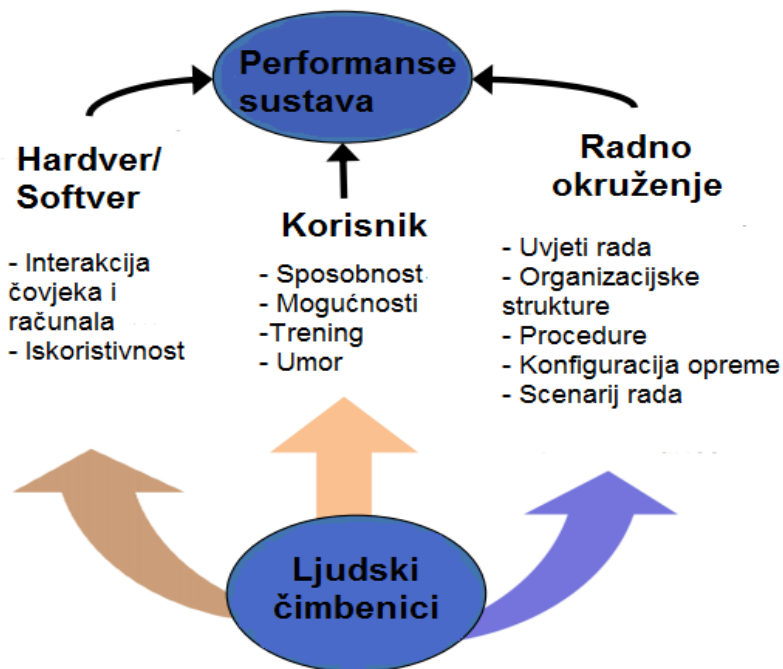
Performanse sustava

Hardver/ Softver

- Interakcija čovjeka i računala
- Iskoristivnost

Korisnik

- Sposobnost
- Mogućnosti
-Trening
- Umor

Radno okruženje

- Uvjeti rada
- Organizacijske strukture
- Procedure
- Konfiguracija opreme
- Scenarij rada

Ljudski čimbenici